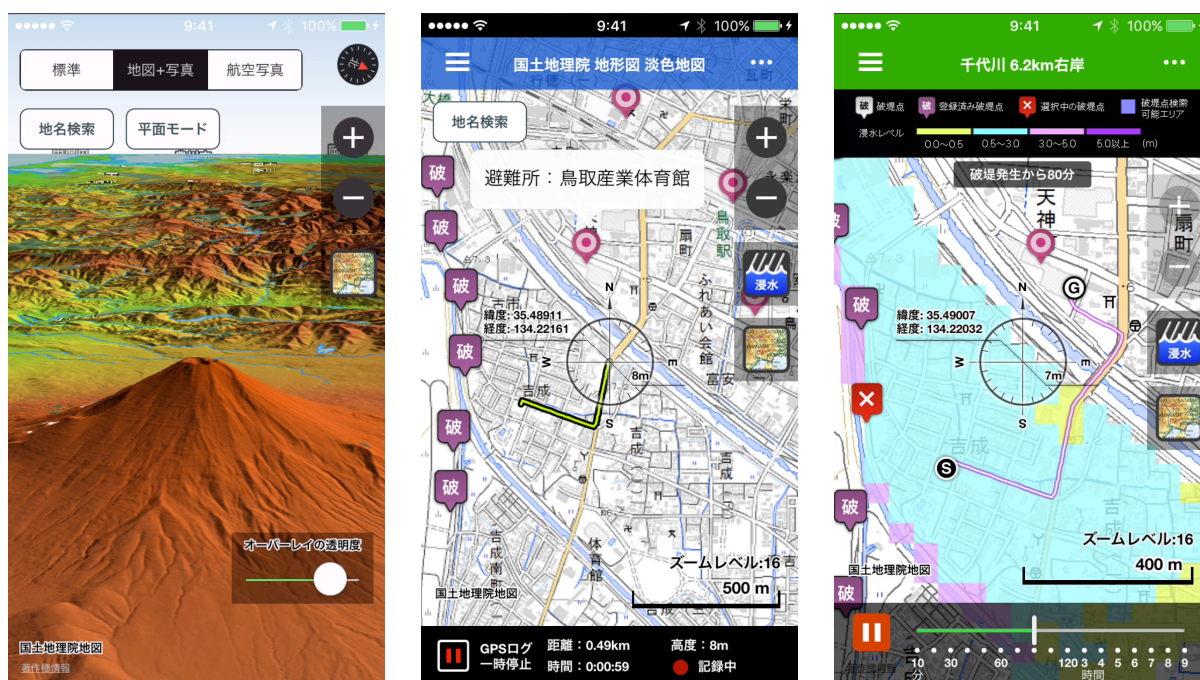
9:41 100%

標準 | 地図+写真 | 航空写真

地名検索 | 平面モード

+
−

オーバーレイの透明度

国土地理院地図
著作権情報

9:41 100%

国土地理院 地形図 淡色地図

地名検索

避難所：鳥取産業体育館

破
破
破
破
破
破

+
−

浸水

緯度: 35.48911
経度: 134.22161

N
W
S
8m

鳥取
扇町
ふれあい会館
富安
吉成
吉成南
体育館

ズームレベル:16
500 m

国土地理院地図

GPSログ 一時停止
距離：0.49km
時間：0:00:59
高度：8m
記録中

9:41 100%

千代川 6.2km右岸

破 破堤点
破 登録済み破堤点
選択中の破堤点
破堤点検索可能エリア
浸水レベル
0.0〜0.5
0.5〜3.0
3.0〜5.0
5.0以上 (m)

破堤発生から80分

天神
扇町

G
緯度: 35.49007
経度: 134.22032
N
W
S
7m

浸水

吉成
S

破
破
破

ズームレベル:16
400 m

国土地理院地図

10 30 60 120 3 4 5 6 7 8 9
分 時間